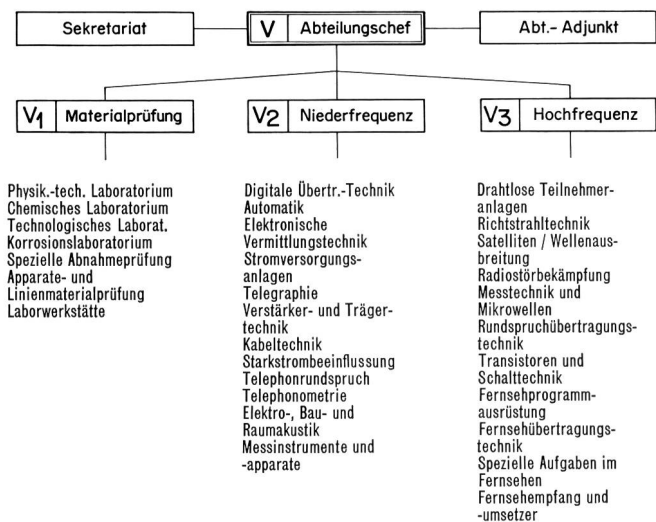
Sekretariat

V Abteilungschef

Abt.- Adjunkt

V1 Materialprüfung

Physik.-tech. Laboratorium
Chemisches Laboratorium
Technologisches Laborat.
Korrosionslaboratorium
Spezielle Abnahmeprüfung
Apparate- und Linienmaterialprüfung
Laborwerkstätte

V2 Niederfrequenz

Digitale Übertr.-Technik
Automatik
Elektronische Vermittlungstechnik
Stromversorgungsanlagen
Telegraphie
Verstärker- und Trägertechnik
Kabeltechnik
Starkstrombeeinflussung
Telephonrundspruch
Telephonometrie
Elektro-, Bau- und Raumakustik
Messinstrumente und -apparate

V3 Hochfrequenz

Drahtlose Teilnehmeranlagen
Richtstrahltechnik
Satelliten / Wellenausbreitung
Radiostörbekämpfung
Messtechnik und Mikrowellen
Rundspruchübertragungstechnik
Transistoren und Schalttechnik
Fernsehprogrammausrüstung
Fernsehübertragungstechnik
Spezielle Aufgaben im Fernsehen
Fernsehempfang und -umsetzer